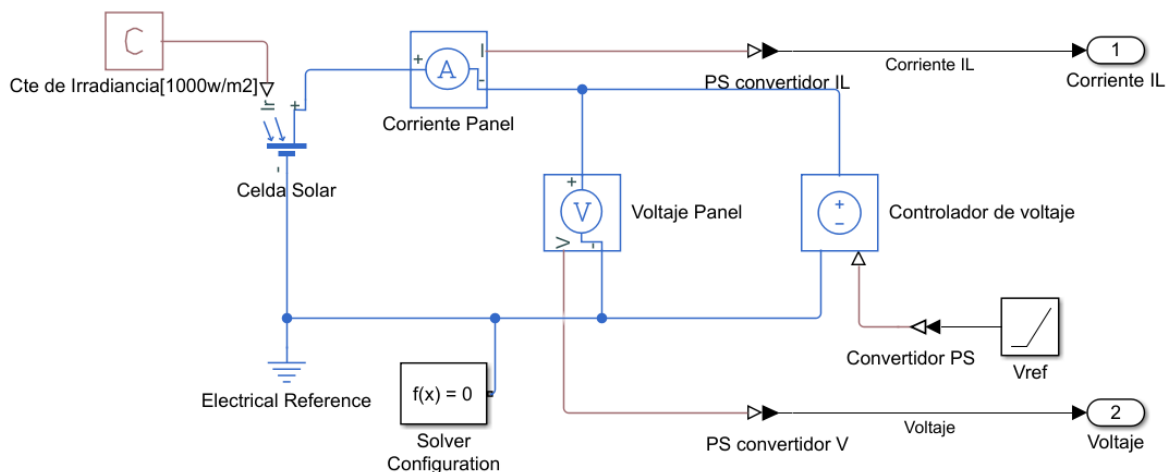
C
Cte de Irradiancia[1000w/m2]
Ir
+
-
Celda Solar
+
A
-
I
Corriente Panel
PS convertidor IL
Corriente IL
1
Corriente IL
+
V
-
V
Voltaje Panel
+
-
Controlador de voltaje
Convertidor PS
Vref
Electrical Reference
f(x) = 0
Solver Configuration
PS convertidor V
Voltaje
2
Voltaje